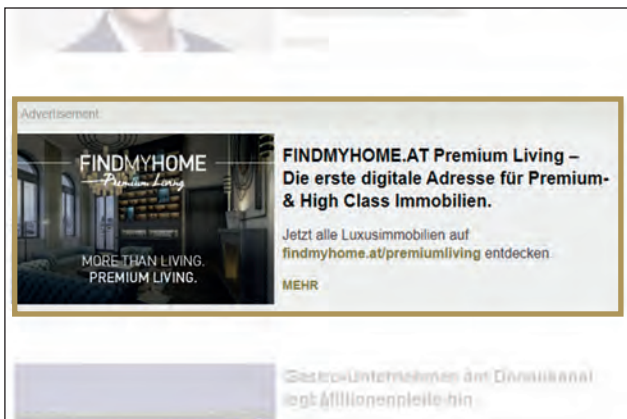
MEHR

Advertisement

FINDMYHOME
Premium Living

MORE THAN LIVING.
PREMIUM LIVING.

FINDMYHOME.AT Premium Living – Die erste digitale Adresse für Premium- & High Class Immobilien.

Jetzt alle Luxusimmobilien auf findmyhome.at/premiumliving entdecken

MEHR

Gastro-Unternehmen am Donaukanal legt Millionenpleite hin